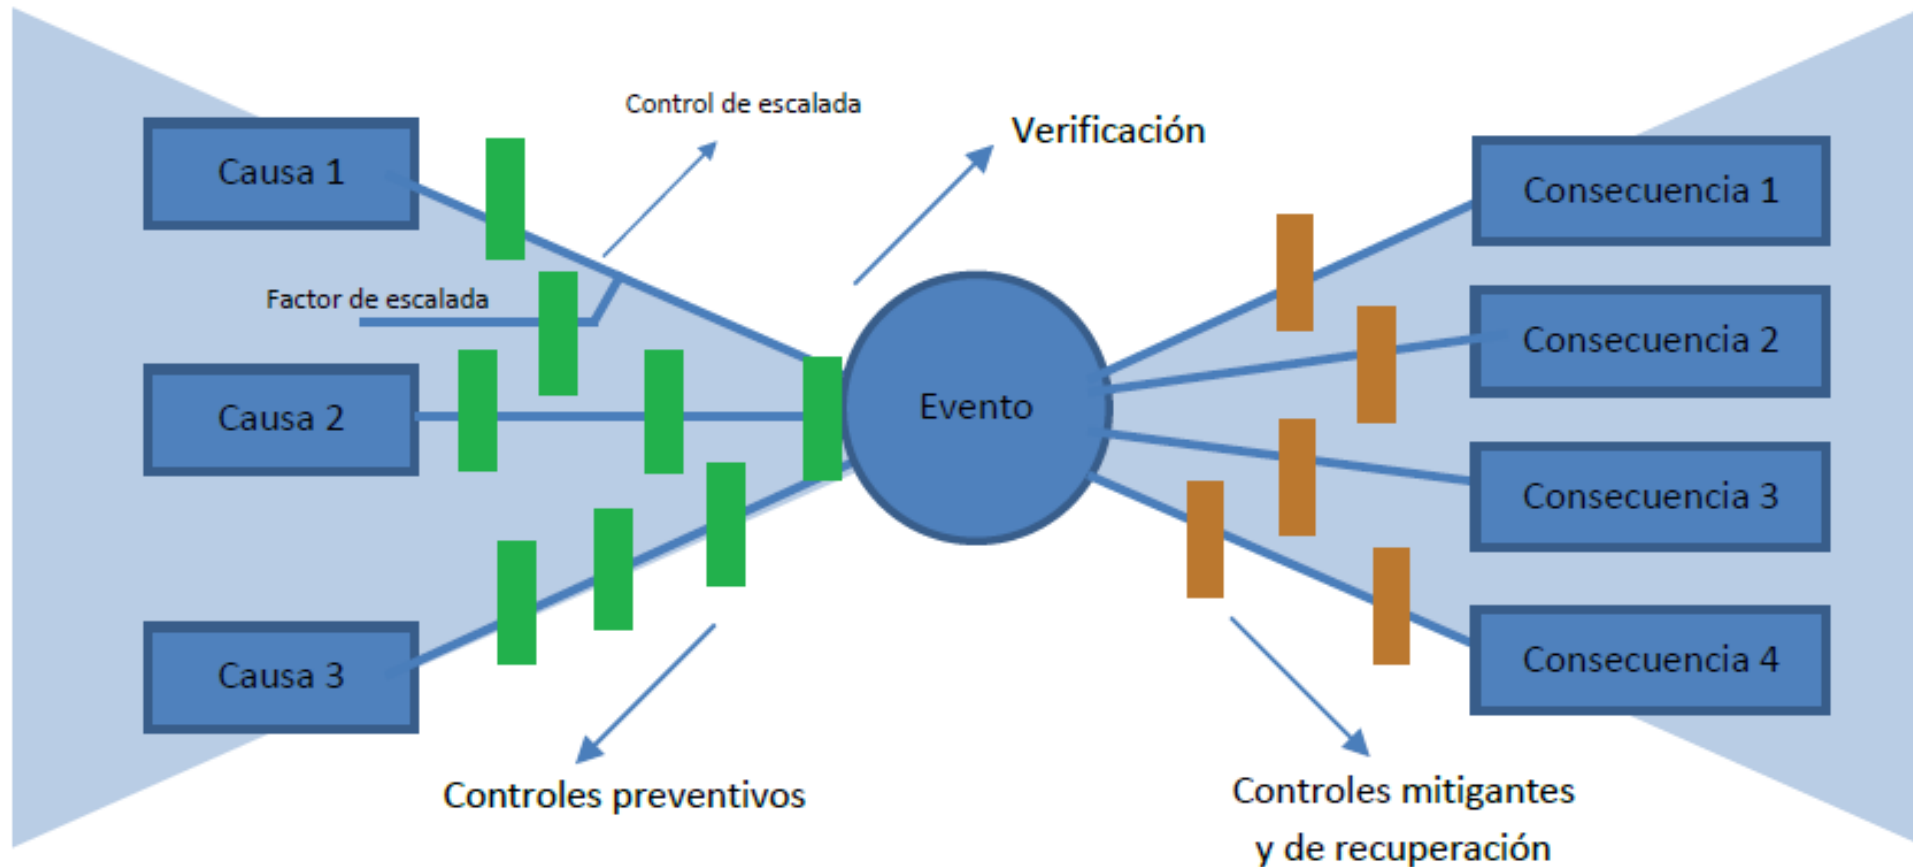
Control de escalada

Verificación

Causa 1

Factor de escalada

Causa 2

Causa 3

Evento

Consecuencia 1

Consecuencia 2

Consecuencia 3

Consecuencia 4

Controles preventivos

Controles mitigantes y de recuperación